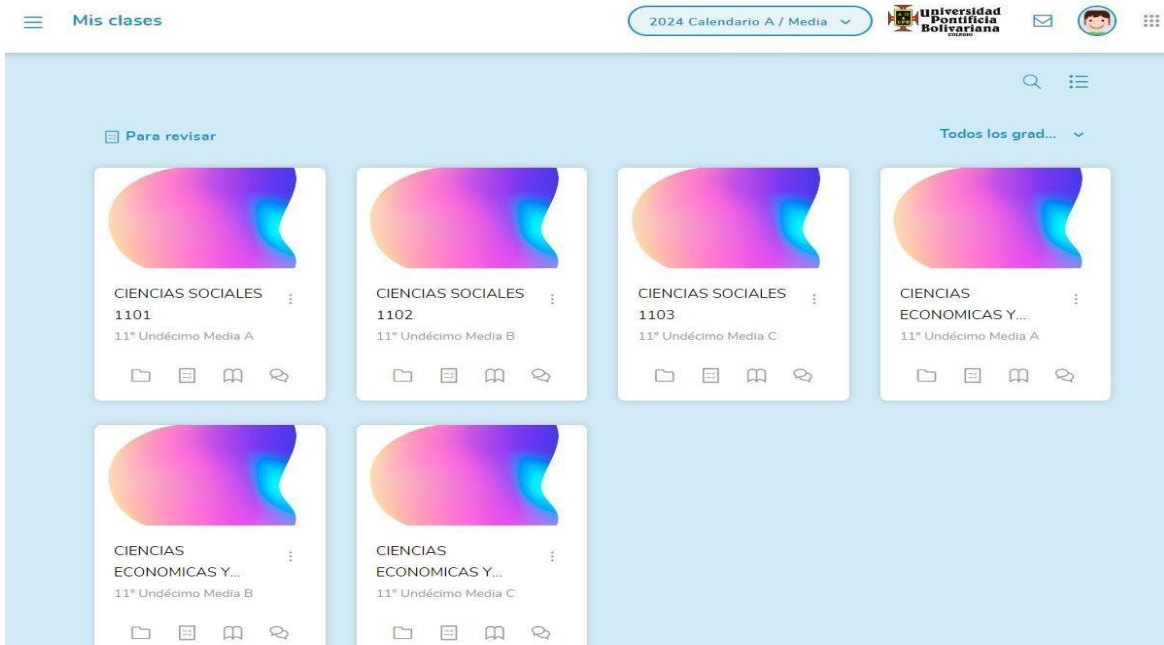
Mis clases

2024 Calendario A / Media

Universidad Pontificia Bolivariana COLEGIO

Para revisar

Todos los grad...

CIENCIAS SOCIALES 1101
11° Undécimo Media A

CIENCIAS SOCIALES 1102
11° Undécimo Media B

CIENCIAS SOCIALES 1103
11° Undécimo Media C

CIENCIAS ECONOMICAS Y...
11° Undécimo Media A

CIENCIAS ECONOMICAS Y...
11° Undécimo Media B

CIENCIAS ECONOMICAS Y...
11° Undécimo Media C